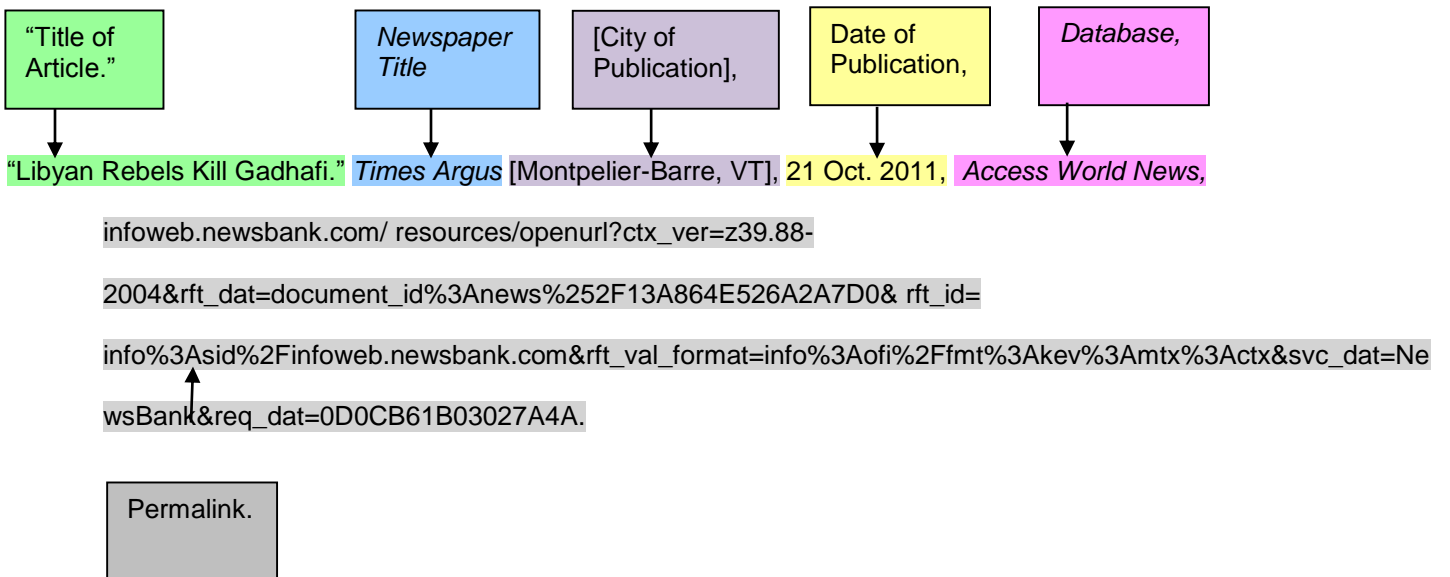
"Title of Article."

*Newspaper Title*

[City of Publication],

Date of Publication,

*Database,*

"Libyan Rebels Kill Gadhafi." *Times Argus* [Montpelier-Barre, VT], 21 Oct. 2011, *Access World News,*

infoweb.newsbank.com/ resources/openurl?ctx_ver=z39.88-2004&rft_dat=document_id%3Anews%252F13A864E526A2A7D0& rft_id=info%3Asid%2Finfoweb.newsbank.com&rft_val_format=info%3Aofi%2Ffmt%3Akev%3Amtx%3Actx&svc_dat=NewsBank&req_dat=0D0CB61B03027A4A.

Permalink.